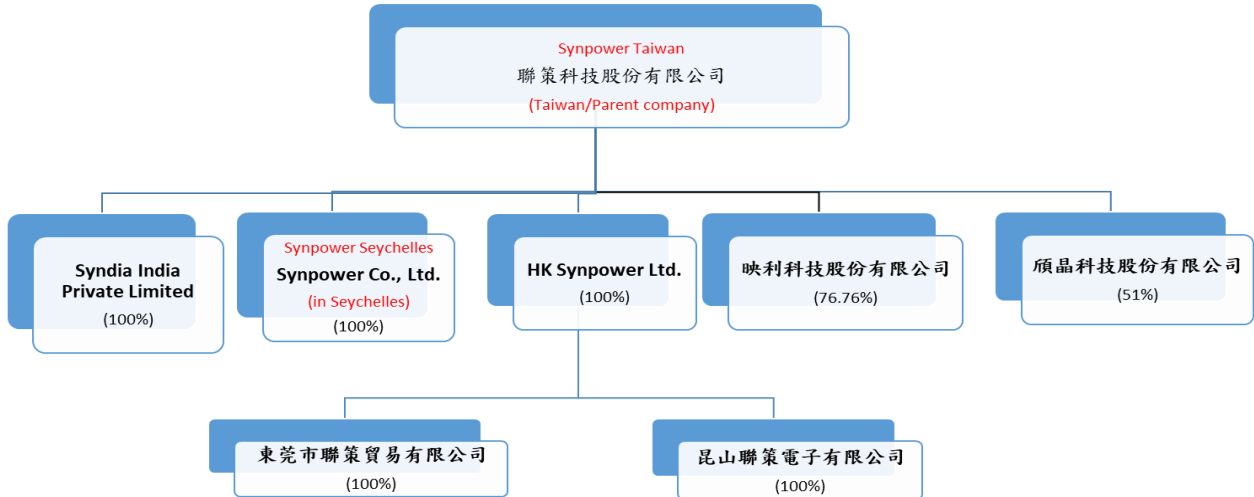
Synpower Taiwan
聯策科技股份有限公司
(Taiwan/Parent company)

Syndia India Private Limited
(100%)

Synpower Seychelles
Synpower Co., Ltd.
(in Seychelles)
(100%)

HK Synpower Ltd.
(100%)

映利科技股份有限公司
(76.76%)

頎晶科技股份有限公司
(51%)

東莞市聯策貿易有限公司
(100%)

昆山聯策電子有限公司
(100%)